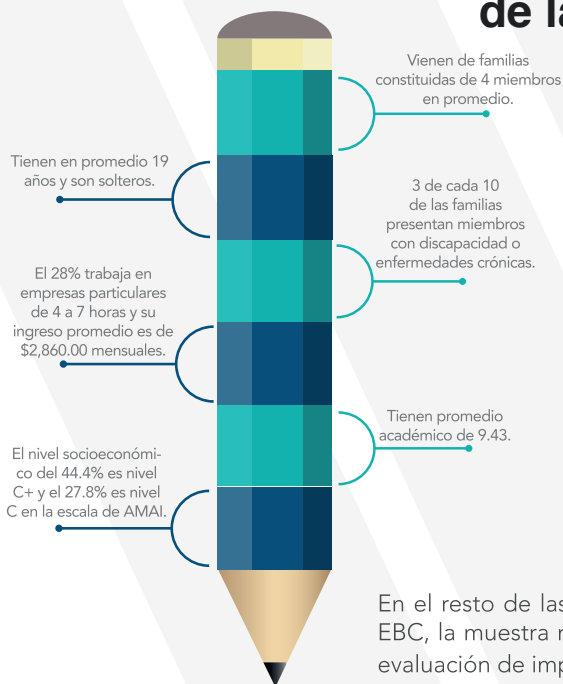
de la

Vienen de familias constituidas de 4 miembros en promedio.

Tienen en promedio 19 años y son solteros.

3 de cada 10 de las familias presentan miembros con discapacidad o enfermedades crónicas.

El 28% trabaja en empresas particulares de 4 a 7 horas y su ingreso promedio es de $2,860.00 mensuales.

Tienen promedio académico de 9.43.

El nivel socioeconómico del 44.4% es nivel C+ y el 27.8% es nivel C en la escala de AMAI.

En el resto de las EBC, la muestra r evaluación de imp